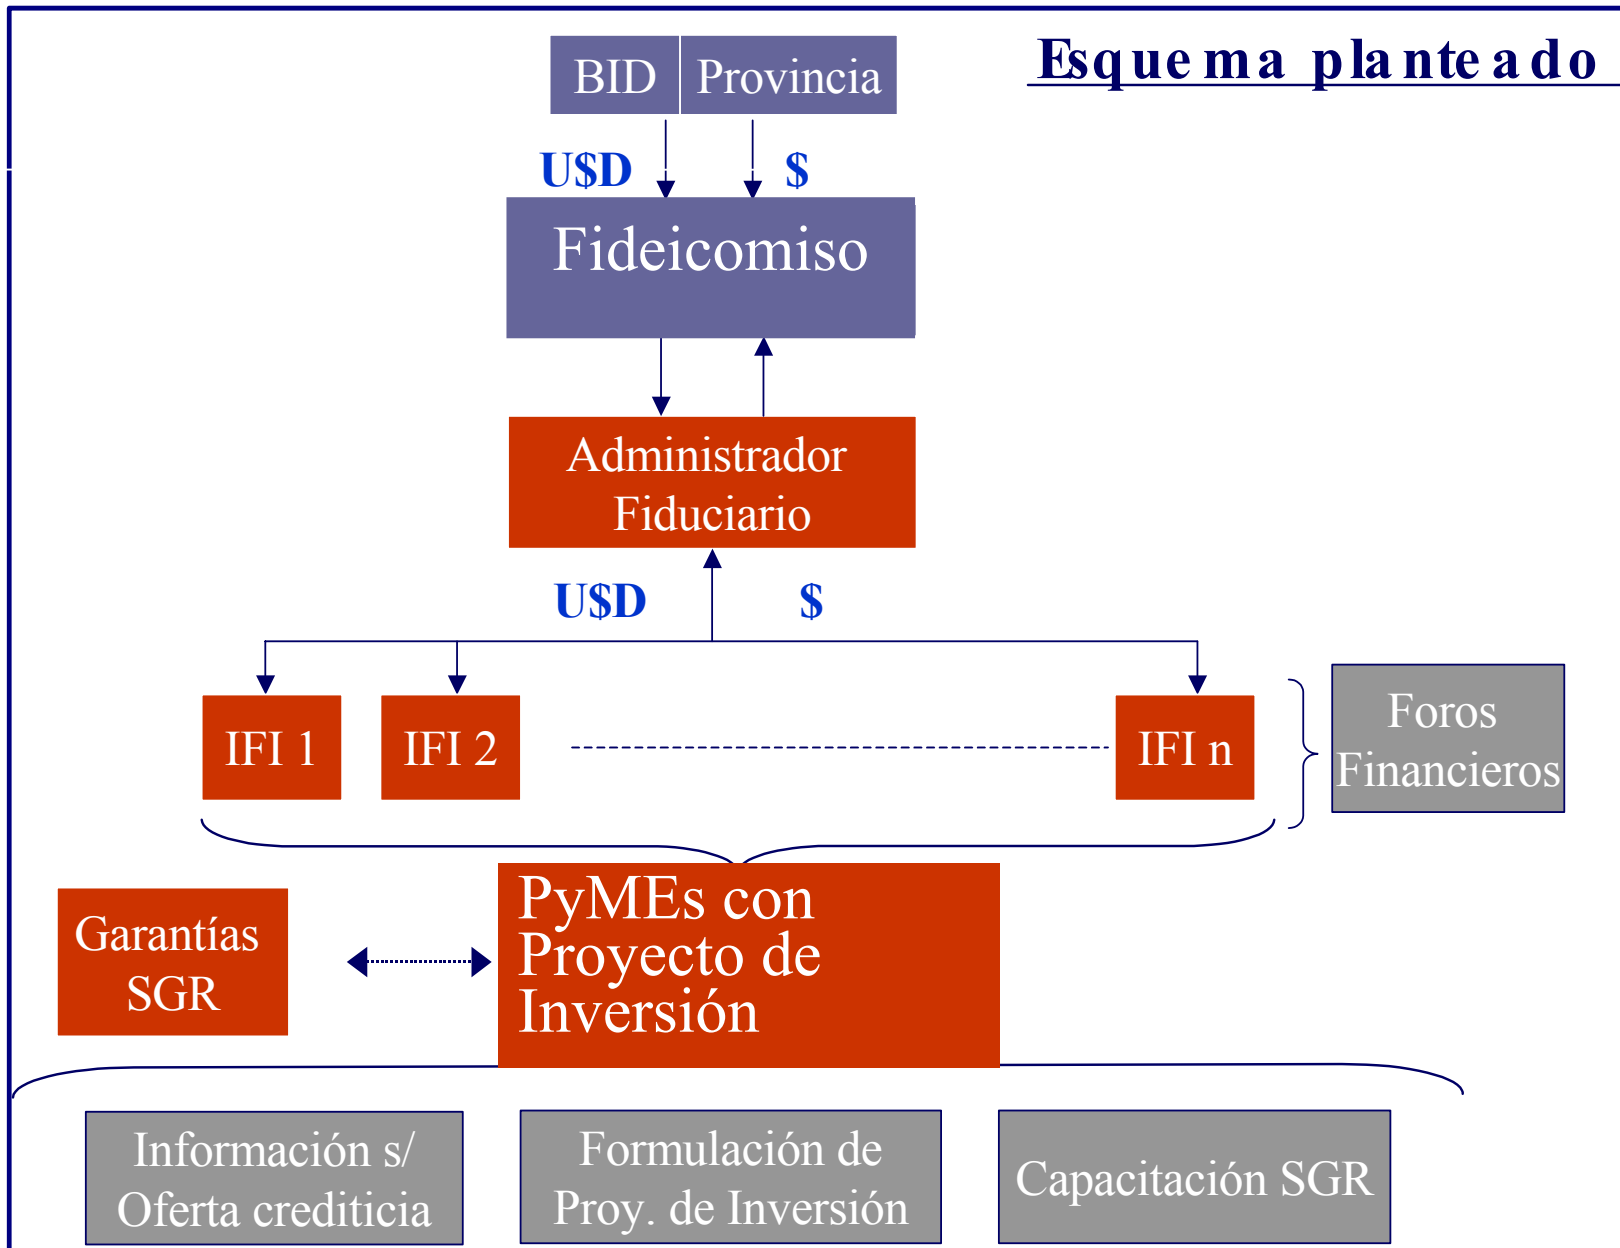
Esquema planteado

BID
Provincia

U$D
$

Fideicomiso

Administrador Fiduciario

U$D
$

IFI 1
IFI 2
IFI n

Foros Financieros

Garantías SGR

PyMEs con Proyecto de Inversión

Información s/ Oferta crediticia

Formulación de Proy. de Inversión

Capacitación SGR